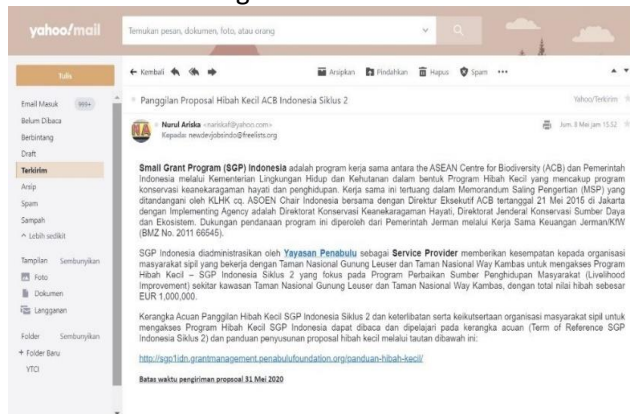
yahoo/mail

Temukan pesan, dokumen, foto, atau orang

Tulis

Email Masuk 999+
Belum Dibaca
Berbintang
Draft
Terkirim
Arsip
Spam
Sampah
^ Lebih sedikit

Tampilan Sembunyikan
Foto
Dokumen
Langganan

Folder Sembunyikan
+ Folder Baru
YTCI

← Kembali

Arsipkan Pindahkan Hapus Spam •••

Panggilan Proposal Hibah Kecil ACB Indonesia Siklus 2

Yahoo/Terkirim

Nurul Ariska <nariska@yahoo.com>
Kepada: newdevjobsindo@freelists.org

Jum, 8 Mei jam 15.52

Small Grant Program (SGP) Indonesia adalah program kerja sama antara the ASEAN Centre for Biodiversity (ACB) dan Pemerintah Indonesia melalui Kementerian Lingkungan Hidup dan Kehutanan dalam bentuk Program Hibah Kecil yang mencakup program konservasi keanekaragaman hayati dan penghidupan. Kerja sama ini tertuang dalam Memorandum Saling Pengertian (MSP) yang ditandangani oleh KLHK cq. ASOEN Chair Indonesia bersama dengan Direktur Eksekutif ACB tertanggal 21 Mei 2015 di Jakarta dengan Implementing Agency adalah Direktorat Konservasi Keanekaragaman Hayati, Direktorat Jenderal Konservasi Sumber Daya dan Ekosistem. Dukungan pendanaan program ini diperoleh dari Pemerintah Jerman melalui Kerja Sama Keuangan Jerman/KfW (BMZ No. 2011 66545).

SGP Indonesia diadministrasikan oleh Yayasan Penabulu sebagai Service Provider memberikan kesempatan kepada organisasi masyarakat sipil yang bekerja dengan Taman Nasional Gunung Leuser dan Taman Nasional Way Kambas untuk mengakses Program Hibah Kecil – SGP Indonesia Siklus 2 yang fokus pada Program Perbaikan Sumber Penghidupan Masyarakat (Livelihood Improvement) sekitar kawasan Taman Nasional Gunung Leuser dan Taman Nasional Way Kambas, dengan total nilai hibah sebesar EUR 1,000,000.

Kerangka Acuan Panggilan Hibah Kecil SGP Indonesia Siklus 2 dan keterlibatan serta keikutsertaan organisasi masyarakat sipil untuk mengakses Program Hibah Kecil SGP Indonesia dapat dibaca dan dipelajari pada kerangka acuan (Term of Reference SGP Indonesia Siklus 2) dan panduan penyusunan proposal hibah kecil melalui tautan dibawah ini:

http://sgp1idn.grantmanagement.penabulufoundation.org/panduan-hibah-kecil/

Batas waktu pengiriman proposal 31 Mei 2020